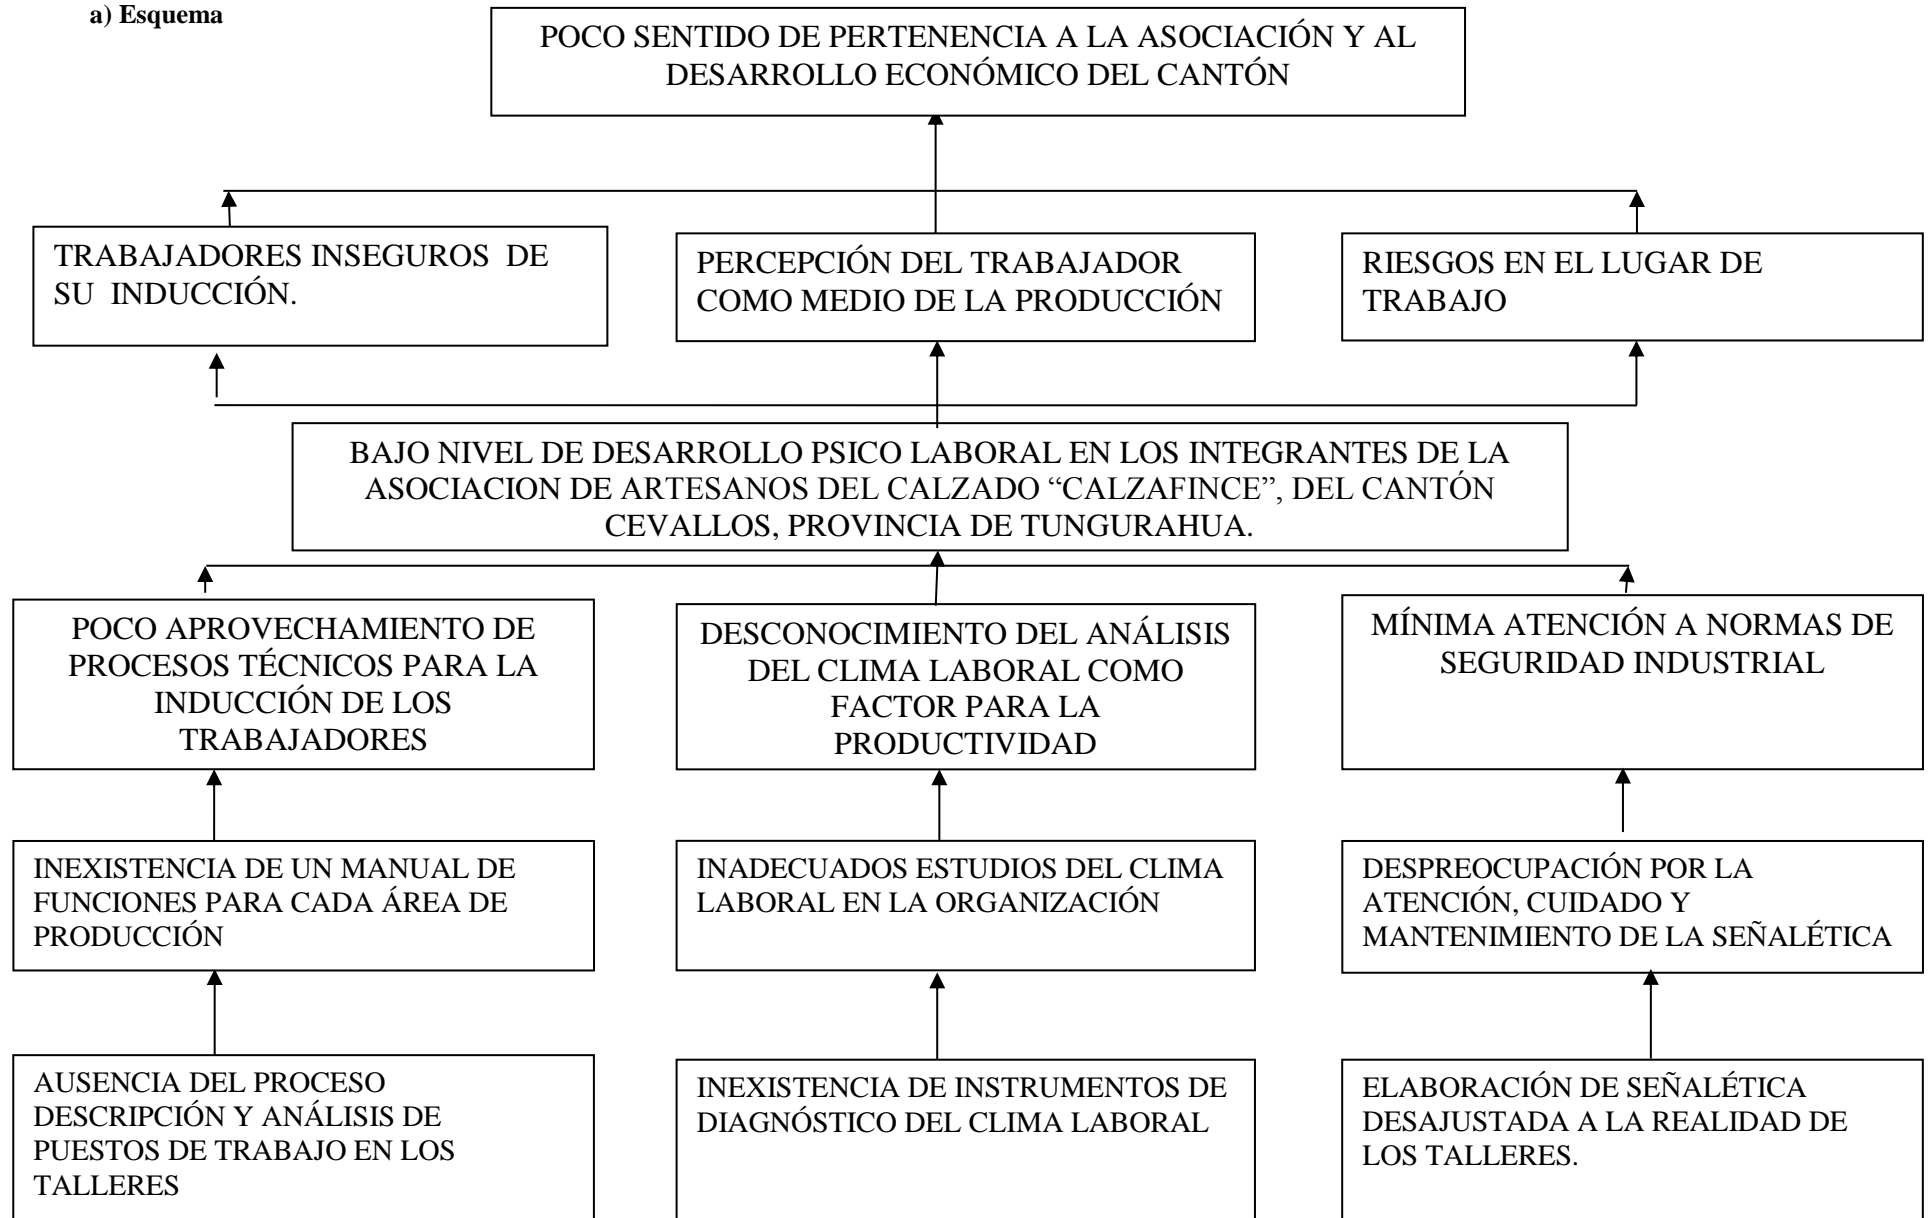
a) Esquema

POCO SENTIDO DE PERTENENCIA A LA ASOCIACIÓN Y AL DESARROLLO ECONÓMICO DEL CANTÓN

TRABAJADORES INSEGUROS DE SU INDUCCIÓN.

PERCEPCIÓN DEL TRABAJADOR COMO MEDIO DE LA PRODUCCIÓN

RIESGOS EN EL LUGAR DE TRABAJO

BAJO NIVEL DE DESARROLLO PSICO LABORAL EN LOS INTEGRANTES DE LA ASOCIACION DE ARTESANOS DEL CALZADO “CALZAFINCE”, DEL CANTÓN CEVALLOS, PROVINCIA DE TUNGURAHUA.

POCO APROVECHAMIENTO DE PROCESOS TÉCNICOS PARA LA INDUCCIÓN DE LOS TRABAJADORES

DESCONOCIMIENTO DEL ANÁLISIS DEL CLIMA LABORAL COMO FACTOR PARA LA PRODUCTIVIDAD

MÍNIMA ATENCIÓN A NORMAS DE SEGURIDAD INDUSTRIAL

INEXISTENCIA DE UN MANUAL DE FUNCIONES PARA CADA ÁREA DE PRODUCCIÓN

INADECUADOS ESTUDIOS DEL CLIMA LABORAL EN LA ORGANIZACIÓN

DESPREOCUPACIÓN POR LA ATENCIÓN, CUIDADO Y MANTENIMIENTO DE LA SEÑALÉTICA

AUSENCIA DEL PROCESO DESCRIPCIÓN Y ANÁLISIS DE PUESTOS DE TRABAJO EN LOS TALLERES

INEXISTENCIA DE INSTRUMENTOS DE DIAGNÓSTICO DEL CLIMA LABORAL

ELABORACIÓN DE SEÑALÉTICA DESAJUSTADA A LA REALIDAD DE LOS TALLERES.